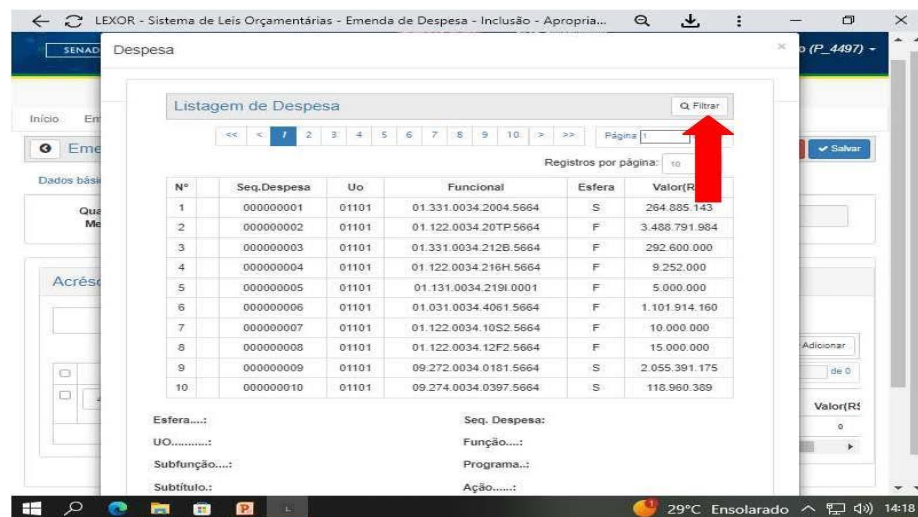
LEXOR - Sistema de Leis Orçamentárias - Emenda de Despesa - Inclusão - Apropria...

SENAD

o (P_4497)

Início Em

Eme

Dados bási

Qua
Me

Acrésc

Despesa

Listagem de Despesa

Filtrar

<< < 1 2 3 4 5 6 7 8 9 10 > >> Página 1

Registros por página: 10

| Nº | Seq.Despesa | Uo | Funcional | Esfera | Valor(R |
|---|---|---|---|---|---|
| 1 | 000000001 | 01101 | 01.331.0034.2004.5664 | S | 264.885.143 |
| 2 | 000000002 | 01101 | 01.122.0034.20TP.5664 | F | 3.488.791.984 |
| 3 | 000000003 | 01101 | 01.331.0034.212B.5664 | F | 292.600.000 |
| 4 | 000000004 | 01101 | 01.122.0034.216H.5664 | F | 9.252.000 |
| 5 | 000000005 | 01101 | 01.131.0034.219I.0001 | F | 5.000.000 |
| 6 | 000000006 | 01101 | 01.031.0034.4061.5664 | F | 1.101.914.160 |
| 7 | 000000007 | 01101 | 01.122.0034.10S2.5664 | F | 10.000.000 |
| 8 | 000000008 | 01101 | 01.122.0034.12F2.5664 | F | 15.000.000 |
| 9 | 000000009 | 01101 | 09.272.0034.0181.5664 | S | 2.055.391.175 |
| 10 | 000000010 | 01101 | 09.274.0034.0397.5664 | S | 118.960.389 |

Esfera....:
Seq. Despesa:
UO..........:
Função....:
Subfunção....:
Programa..:
Subtítulo.:
Ação......:

Salvar

Adicionar

de 0

Valor(R$

0

29°C Ensolarado 14:18